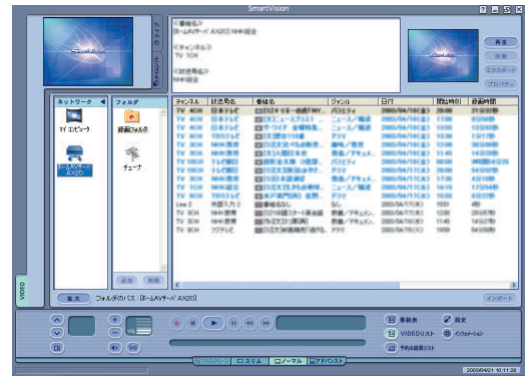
SmartVision

<番組名>
[ホームAVサーバ AX20]NHK総合

<チャンネル>
TV 3CH

<放送局名>
NHK総合

再生
削除
エクスポート
プロパティ

ネットワーク
フォルダ
マイ コンピュータ
ホームAVサーバ AX20
録画フォルダ
チューナ

| チャンネル | 放送局名 | 番組名 | ジャンル | 日付 | 開始時刻 | 録画時間 |
|---|---|---|---|---|---|---|
| TV 4CH | 日本テレビ | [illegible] | バラエティ | 2003/04/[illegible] | 20:00 | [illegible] |
| TV 4CH | 日本テレビ | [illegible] | ニュース/報道 | 2003/04/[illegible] | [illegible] | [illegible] |
| TV 4CH | 日本テレビ | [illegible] | ニュース/報道 | 2003/04/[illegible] | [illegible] | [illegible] |
| TV 4CH | 日本テレビ | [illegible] | ドラマ | 2003/04/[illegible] | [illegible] | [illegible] |
| TV 3CH | NHK教育 | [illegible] | 趣味/教育 | 2003/04/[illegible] | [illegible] | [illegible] |
| TV 3CH | NHK教育 | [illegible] | ドキュメンタリー | 2003/04/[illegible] | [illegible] | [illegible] |
| TV 4CH | 日本テレビ | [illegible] | バラエティ | 2003/04/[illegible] | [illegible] | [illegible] |
| TV 10CH | テレビ朝日 | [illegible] | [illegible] | 2003/04/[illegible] | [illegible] | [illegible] |
| TV 10CH | テレビ朝日 | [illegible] | ドラマ | 2003/04/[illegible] | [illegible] | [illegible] |
| TV 3CH | NHK教育 | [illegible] | 趣味/教育 | 2003/04/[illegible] | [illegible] | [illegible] |
| TV 1CH | NHK総合 | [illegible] | 映画 | 2003/04/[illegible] | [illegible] | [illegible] |
| TV 3CH | NHK総合 | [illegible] | ニュース/報道 | 2003/04/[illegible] | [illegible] | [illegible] |
| Line 2 | 外部入力 2 | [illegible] | なし | 2003/04/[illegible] | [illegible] | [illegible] |
| TV 3CH | NHK教育 | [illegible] | 教養/ドキュメ... | 2003/04/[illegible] | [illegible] | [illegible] |
| TV 3CH | NHK教育 | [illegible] | 教養/ドキュメ... | 2003/04/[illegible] | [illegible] | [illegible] |
| TV 8CH | フジテレビ | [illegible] | ドラマ | 2003/04/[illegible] | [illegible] | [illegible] |

追加
削除
拡大
フォルダのパス [ホームAVサーバ AX20]
インポート
VIDEO

番組表
設定
VIDEOリスト
インフォメーション
予約録画リスト

スリム
ノーマル
アドバンスト

2003/04/21 10:11:29